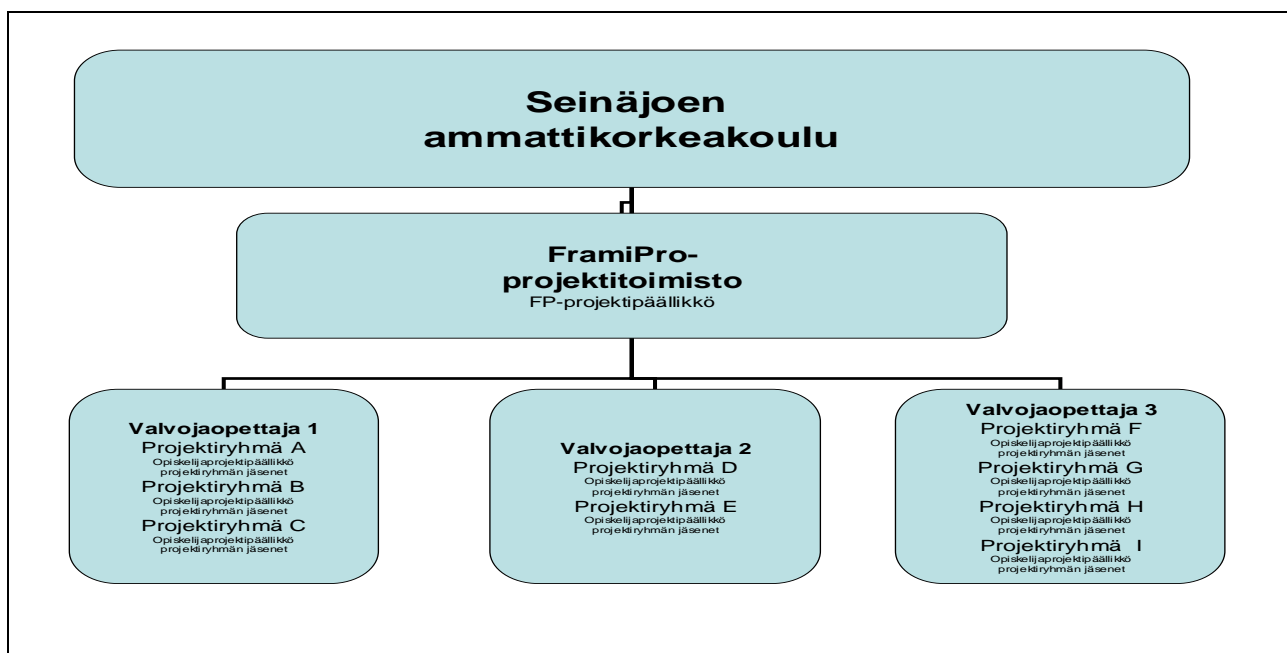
Seinäjoen ammattikorkeakoulu

FramiPro-projektitoimisto
FP-projektipäällikkö

Valvojaopettaja 1
Projektiryhmä A
Opiskelijaprojektipäällikkö
projektiryhmän jäsenet
Projektiryhmä B
Opiskelijaprojektipäällikkö
projektiryhmän jäsenet
Projektiryhmä C
Opiskelijaprojektipäällikkö
projektiryhmän jäsenet

Valvojaopettaja 2
Projektiryhmä D
Opiskelijaprojektipäällikkö
projektiryhmän jäsenet
Projektiryhmä E
Opiskelijaprojektipäällikkö
projektiryhmän jäsenet

Valvojaopettaja 3
Projektiryhmä F
Opiskelijaprojektipäällikkö
projektiryhmän jäsenet
Projektiryhmä G
Opiskelijaprojektipäällikkö
projektiryhmän jäsenet
Projektiryhmä H
Opiskelijaprojektipäällikkö
projektiryhmän jäsenet
Projektiryhmä I
Opiskelijaprojektipäällikkö
projektiryhmän jäsenet